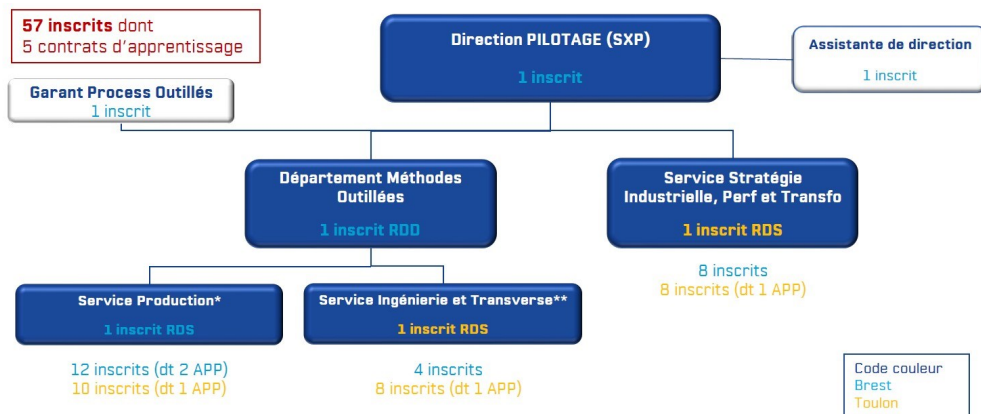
**57 inscrits** dont
5 contrats d'apprentissage

Direction PILOTAGE (SXP)

1 inscrit

Assistante de direction

1 inscrit

Garant Process Outillés
1 inscrit

Département Méthodes Outillées

1 inscrit RDD

Service Stratégie Industrielle, Perf et Transfo

1 inscrit RDS

8 inscrits
8 inscrits (dt 1 APP)

Service Production*

1 inscrit RDS

12 inscrits (dt 2 APP)
10 inscrits (dt 1 APP)

Service Ingénierie et Transverse**

1 inscrit RDS

4 inscrits
8 inscrits (dt 1 APP)

Code couleur
Brest
Toulon